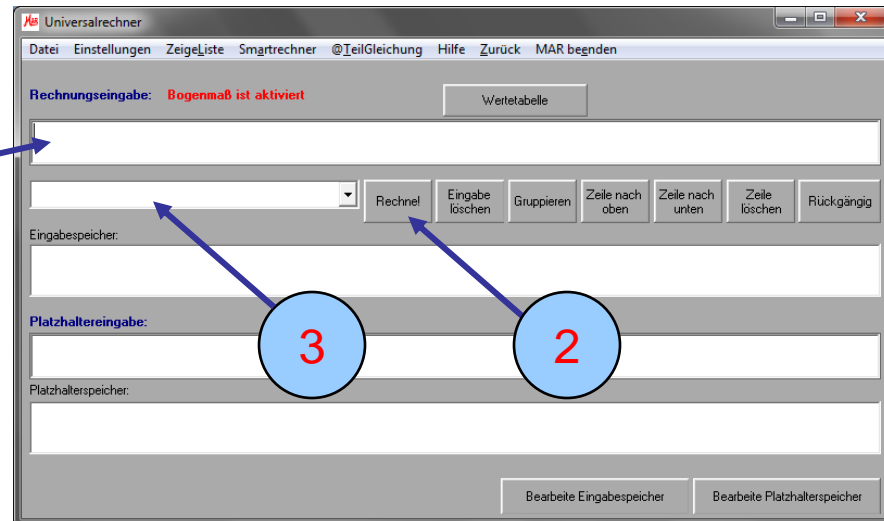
Universalrechner

Datei Einstellungen ZeigeListe Smartrechner @TeilGleichung Hilfe Zurück MAR beenden

Rechnungseingabe: Bogenmaß ist aktiviert

Wertetabelle

Rechne! Eingabe löschen Gruppieren Zeile nach oben Zeile nach unten Zeile löschen Rückgängig

Eingabespeicher:

Platzhaltereingabe:

3

2

Platzhalterspeicher:

Bearbeite Eingabespeicher Bearbeite Platzhalterspeicher